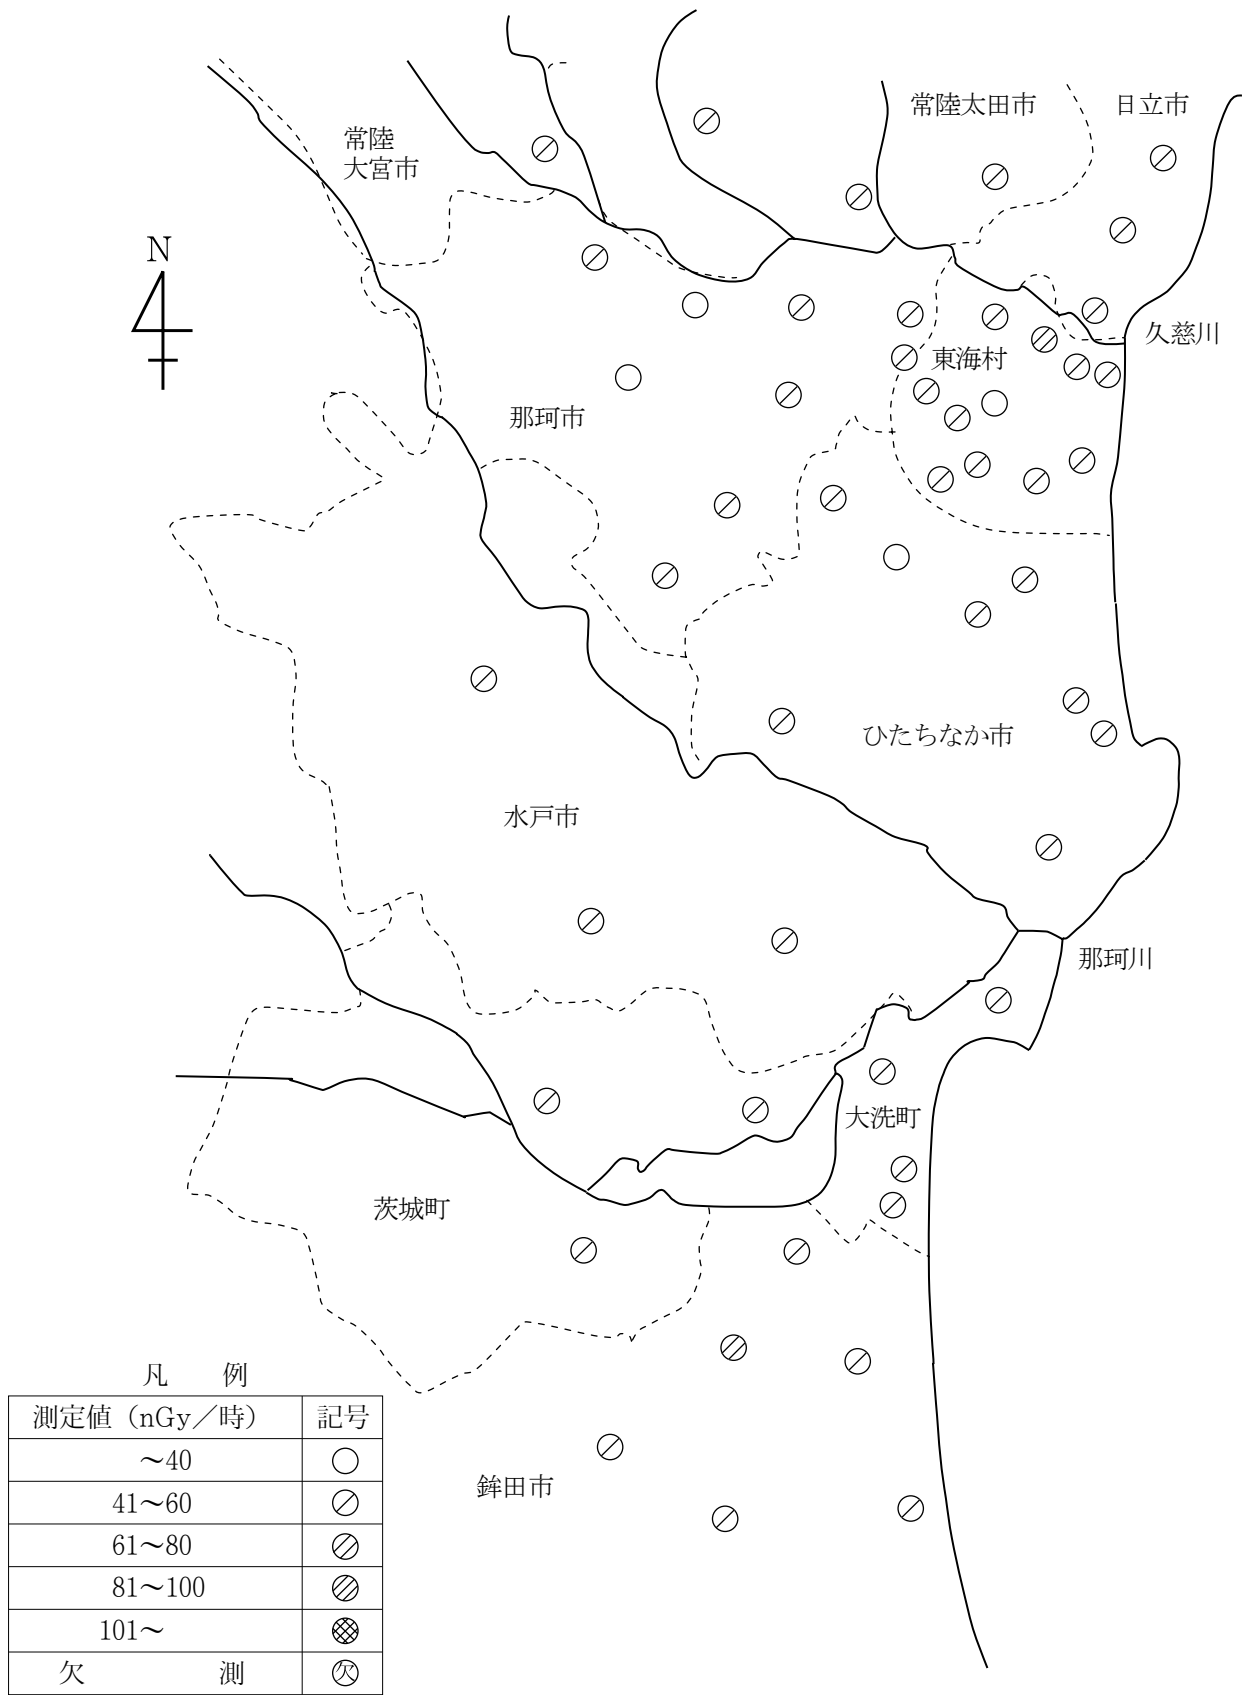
常陸太田市
日立市
常陸
大宮市
N
久慈川
東海村
那珂市
ひたちなか市
水戸市
那珂川
大洗町
茨城町
鉾田市

凡 例

| 測定値（nGy／時） | 記号 |
|---|---|
| ～40 | ○ |
| 41～60 | ⊘ |
| 61～80 | ⊘ |
| 81～100 | ⊘ |
| 101～ | ⊗ |
| 欠 測 | ㊀ |